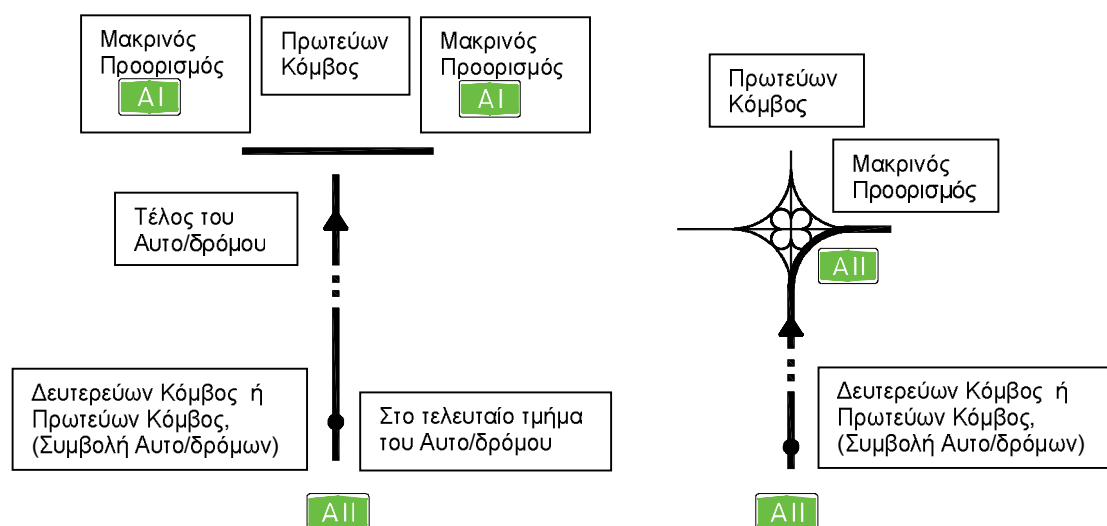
Μακρινός Προορισμός

AI

Πρωτεύων Κόμβος

Μακρινός Προορισμός

AI

Τέλος του Αυτο/δρόμου

Δευτερεύων Κόμβος ή Πρωτεύων Κόμβος, (Συμβολή Αυτο/δρόμων)

Στο τελευταίο τμήμα του Αυτο/δρόμου

AII

Πρωτεύων Κόμβος

Μακρινός Προορισμός

AII

Δευτερεύων Κόμβος ή Πρωτεύων Κόμβος, (Συμβολή Αυτο/δρόμων)

AII